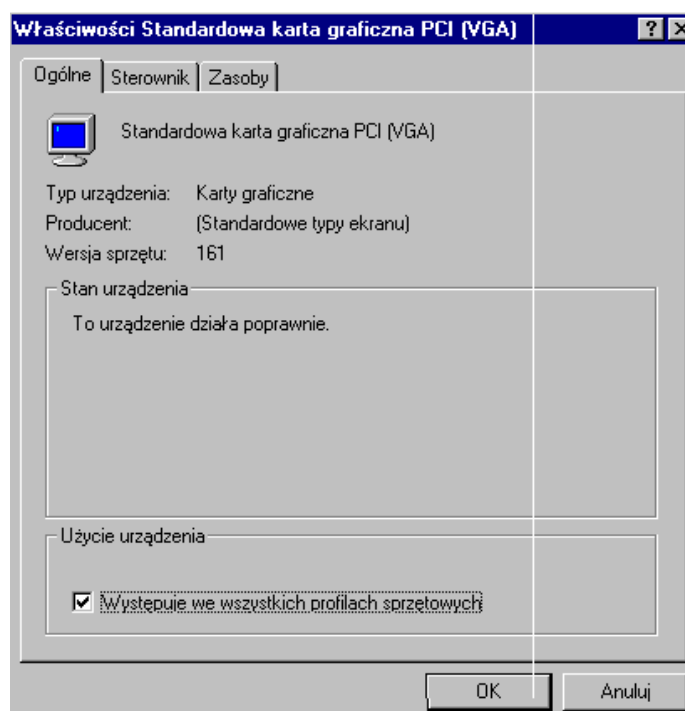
Właściwości Standardowa karta graficzna PCI (VGA)

?

Ogólne | Sterownik | Zasoby

Standardowa karta graficzna PCI (VGA)

Typ urządzenia: Karty graficzne
Producent: (Standardowe typy ekranu)
Wersja sprzętu: 161

Stan urządzenia

To urządzenie działa poprawnie.

Użycie urządzenia

Występuje we wszystkich profilach sprzętowych

OK

Anuluj